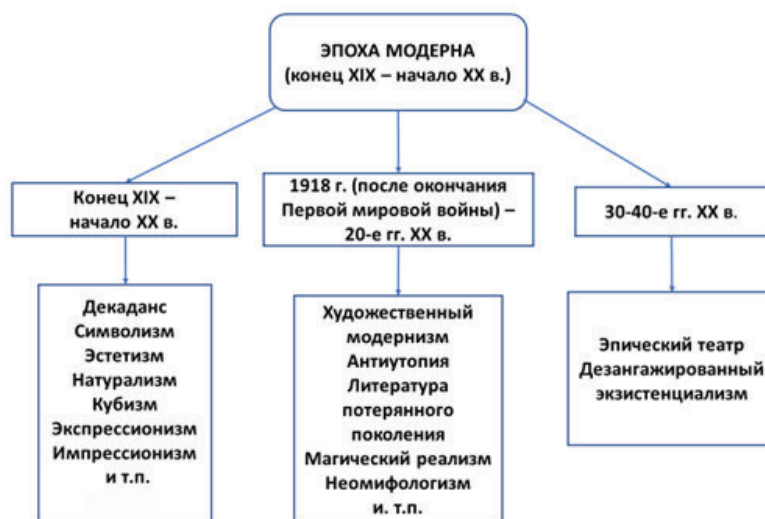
ЭПОХА МОДЕРНА
(конец XIX – начало XX в.)

Конец XIX – начало XX в.

Декаданс
Символизм
Эстетизм
Натурализм
Кубизм
Экспрессионизм
Импрессионизм
и т.п.

1918 г. (после окончания Первой мировой войны) – 20-е гг. XX в.

Художественный модернизм
Антиутопия
Литература потерянного поколения
Магический реализм
Неомифологизм
и. т.п.

30-40-е гг. XX в.

Эпический театр
Дезангажированный экзистенциализм